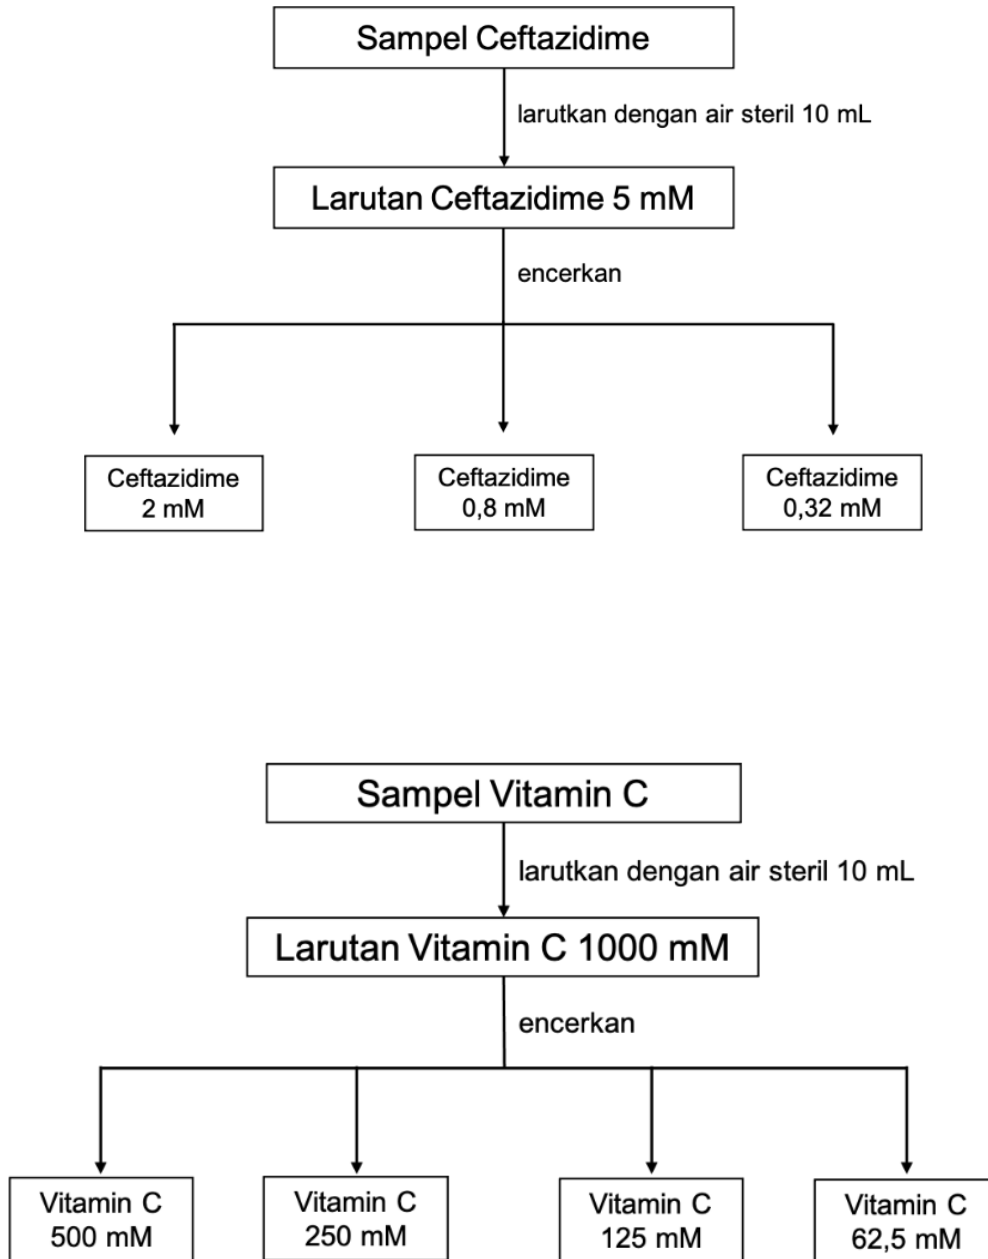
Sampel Ceftazidime

larutkan dengan air steril 10 mL

Larutan Ceftazidime 5 mM

encerkan

Ceftazidime 2 mM

Ceftazidime 0,8 mM

Ceftazidime 0,32 mM

Sampel Vitamin C

larutkan dengan air steril 10 mL

Larutan Vitamin C 1000 mM

encerkan

Vitamin C 500 mM

Vitamin C 250 mM

Vitamin C 125 mM

Vitamin C 62,5 mM